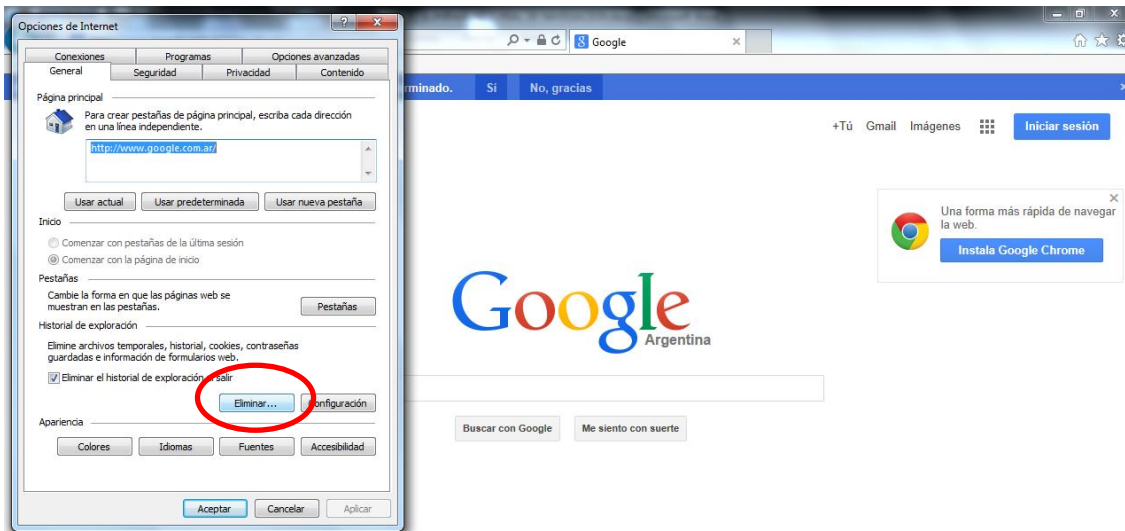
Opciones de Internet

Conexiones | Programas | Opciones avanzadas
General | Seguridad | Privacidad | Contenido

Página principal

Para crear pestañas de página principal, escriba cada dirección en una línea independiente.

http://www.google.com.ar/

Usar actual | Usar predeterminada | Usar nueva pestaña

Inicio

Comenzar con pestañas de la última sesión
Comenzar con la página de inicio

Pestañas

Cambie la forma en que las páginas web se muestran en las pestañas.

Pestañas

Historial de exploración

Elimine archivos temporales, historial, cookies, contraseñas guardadas e información de formularios web.

Eliminar el historial de exploración al salir

Eliminar... | Configuración

Apariencia

Colores | Idiomas | Fuentes | Accesibilidad

Aceptar | Cancelar | Aplicar

Google

minado. | Sí | No, gracias

+Tú Gmail Imágenes | Iniciar sesión

Una forma más rápida de navegar la web.

Instala Google Chrome

Google
Argentina

Buscar con Google | Me siento con suerte